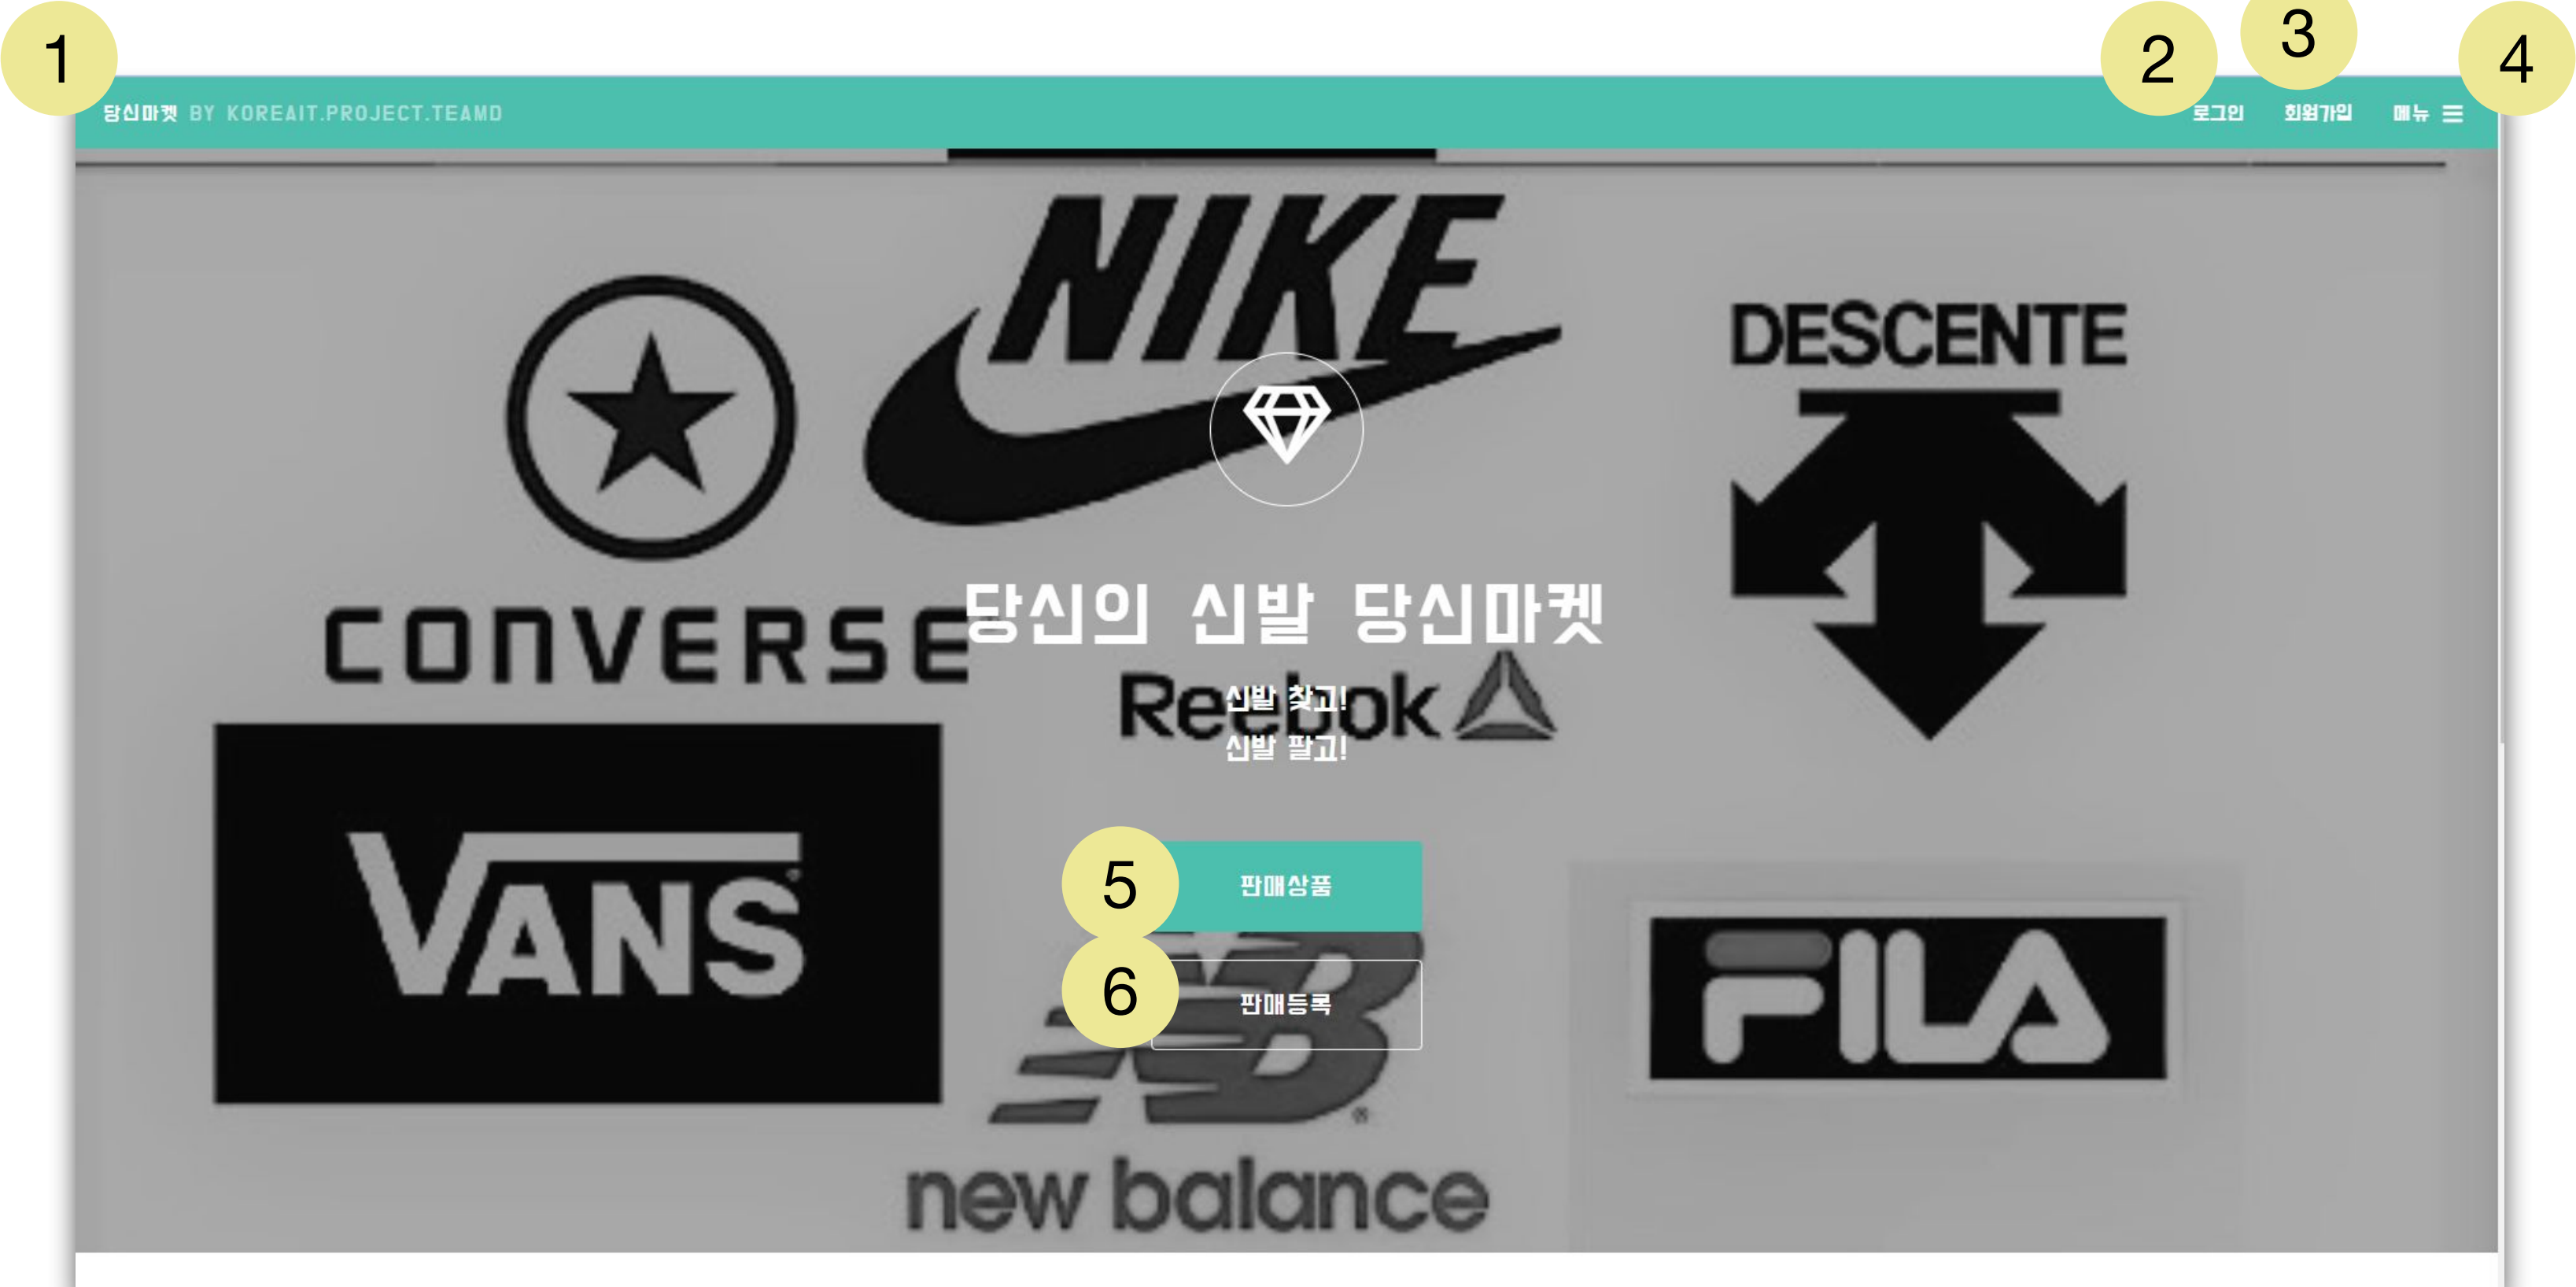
1

2

3

4

당신마켓 BY KOREAIT.PROJECT.TEAMD

로그인 회원가입 메뉴

NIKE

CONVERSE

DESCENTE

당신의 신발 당신마켓

Reebok

신발 찾고!
신발 팔고!

VANS

5

판매상품

6

판매등록

FILA

NB

new balance